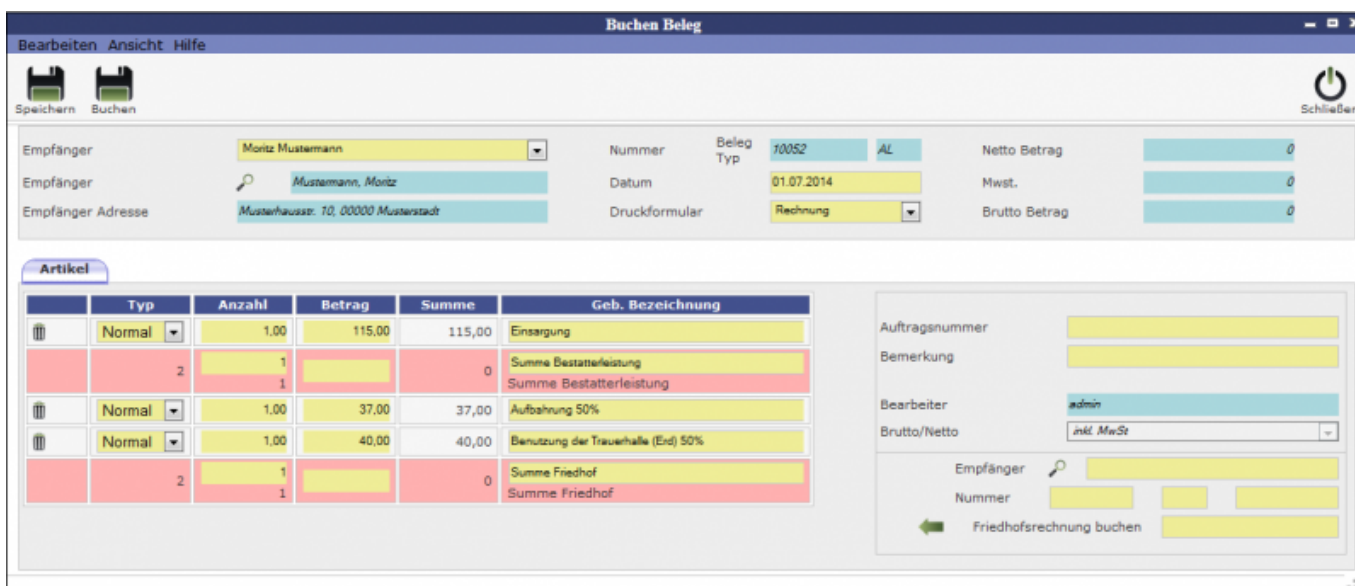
Buchen Beleg

Bearbeiten Ansicht Hilfe

Speichern Buchen

Schließen

Empfänger Moritz Mustermann

Empfänger Mustermann, Moritz

Empfänger Adresse Musterhausstr. 10, 00000 Musterstadt

Nummer Beleg Typ 10052 AL

Datum 01.07.2014

Druckformular Rechnung

Netto Betrag 0

Mwst. 0

Brutto Betrag 0

Artikel

| | Typ | Anzahl | Betrag | Summe | Geb. Bezeichnung |
|---|---|---|---|---|---|
| | Normal | 1,00 | 115,00 | 115,00 | Einsargung |
| | 2 | 1 1 | | 0 | Summe Bestatterleistung Summe Bestatterleistung |
| | Normal | 1,00 | 37,00 | 37,00 | Aufbahrung 50% |
| | Normal | 1,00 | 40,00 | 40,00 | Benutzung der Trauerhalle (Erd) 50% |
| | 2 | 1 1 | | 0 | Summe Friedhof Summe Friedhof |

Auftragsnummer

Bemerkung

Bearbeiter admin

Brutto/Netto inkl. MwSt

Empfänger

Nummer

Friedhofsrechnung buchen